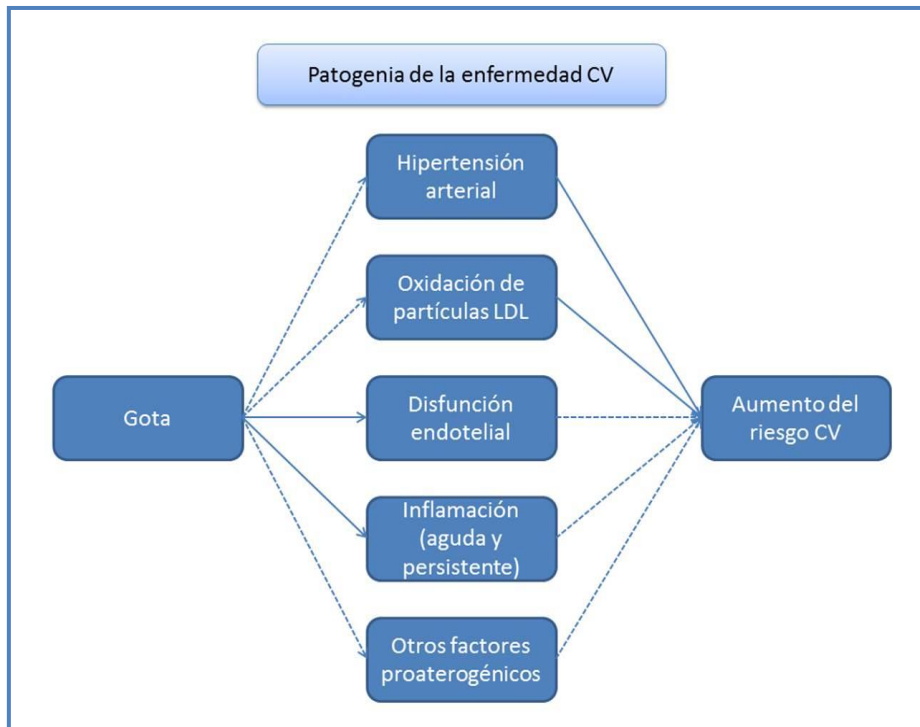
Patogenia de la enfermedad CV

Gota

Hipertensión arterial

Oxidación de partículas LDL

Disfunción endotelial

Inflamación (aguda y persistente)

Otros factores proaterogénicos

Aumento del riesgo CV